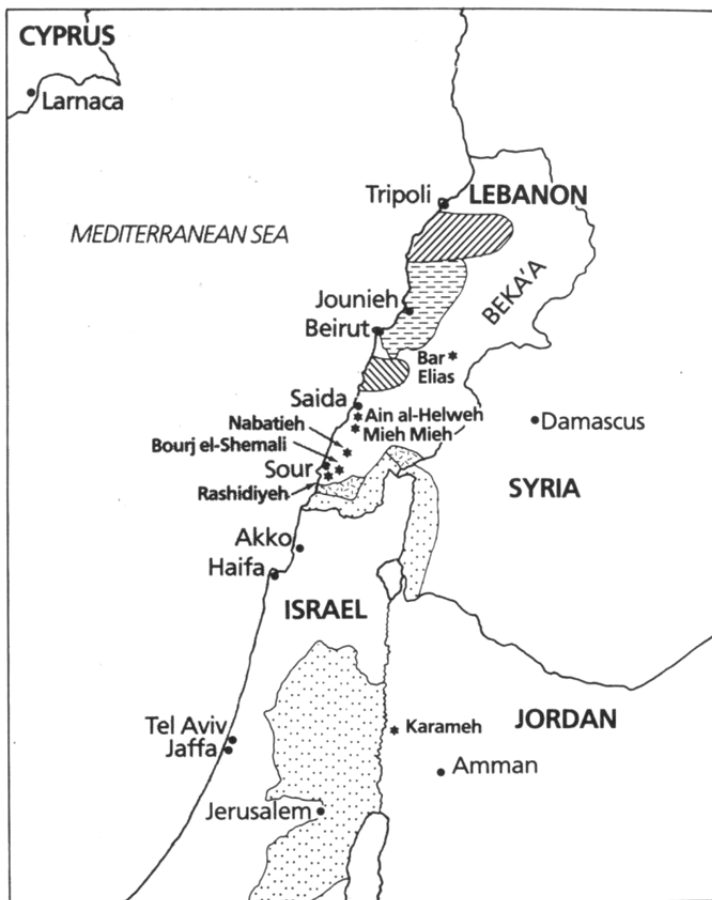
CYPRUS
Larnaca
MEDITERRANEAN SEA
Tripoli
LEBANON
BEKA'A
Jounieh
Beirut
Bar Elias
Saida
Ain al-Helweh
Mieh Mieh
Damascus
Nabatieh
Bourj el-Shemali
Sour
Rashidiyeh
SYRIA
Akko
Haifa
ISRAEL
Tel Aviv
Jaffa
Karameh
JORDAN
Amman
Jerusalem